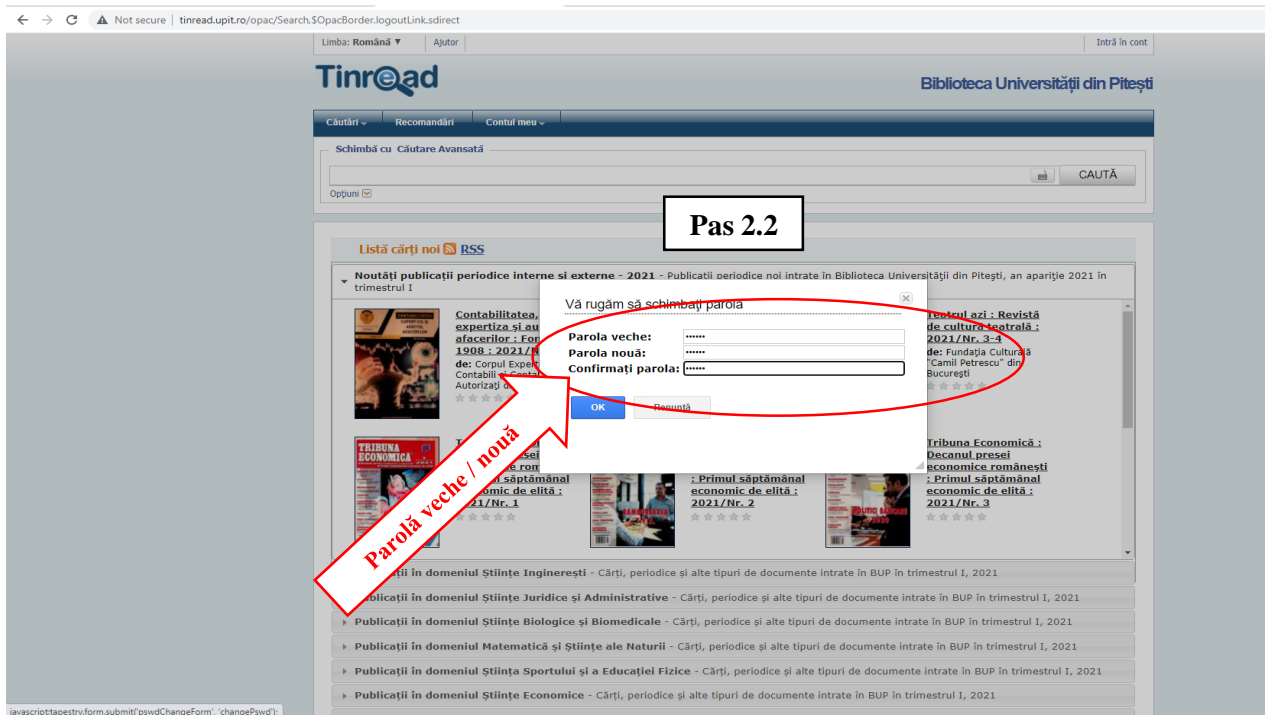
Not secure | tinread.upit.ro/opac/Search.$OpacBorder.logoutLink.sdirect

Limba: Română ▼ Ajutor Intră în cont

Tinread

Biblioteca Universității din Pitești

Căutări Recomandări Contul meu

Schimbă cu Căutare Avansată

CAUTĂ

Opțiuni

Pas 2.2

Listă cărți noi RSS

Noutăți publicații periodice interne și externe - 2021 - Publicații periodice noi intrate în Biblioteca Universității din Pitești, an apariție 2021 în trimestrul I

Contabilitatea, expertiza și au afacerilor : For 1908 : 2021/N de: Corpul Exper Contabili Autorizați d

Vă rugăm să schimbați parola

Parola veche: ••••••
Parola nouă: ••••••
Confirmați parola: ••••••

OK Renunță

Teatrul azi : Revistă de cultură teatrală : 2021/Nr. 3-4 de: Fundația Culturală "Camil Petrescu" din București

Tribuna Economică : Decanul presei economice românești : Primul săptămânal economic de elită : 2021/Nr. 1

: Primul săptămânal economic de elită : 2021/Nr. 2

Tribuna Economică : Decanul presei economice românești : Primul săptămânal economic de elită : 2021/Nr. 3

Parolă veche / nouă

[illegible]ții în domeniul Științe Inginerești - Cărți, periodice și alte tipuri de documente intrate în BUP în trimestrul I, 2021
Publicații în domeniul Științe Juridice și Administrative - Cărți, periodice și alte tipuri de documente intrate în BUP în trimestrul I, 2021
Publicații în domeniul Științe Biologice și Biomedicale - Cărți, periodice și alte tipuri de documente intrate în BUP în trimestrul I, 2021
Publicații în domeniul Matematică și Științe ale Naturii - Cărți, periodice și alte tipuri de documente intrate în BUP în trimestrul I, 2021
Publicații în domeniul Știința Sportului și a Educației Fizice - Cărți, periodice și alte tipuri de documente intrate în BUP în trimestrul I, 2021
Publicații în domeniul Științe Economice - Cărți, periodice și alte tipuri de documente intrate în BUP în trimestrul I, 2021

javascript:tapestry.form.submit('pswdChangeForm', 'changePswd');